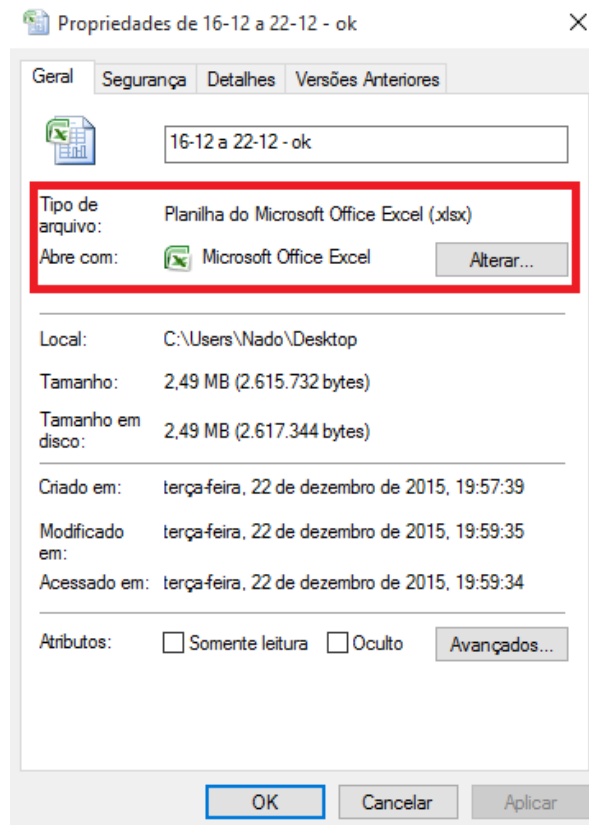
Propriedades de 16-12 a 22-12 - ok

Geral | Segurança | Detalhes | Versões Anteriores

16-12 a 22-12 - ok

Tipo de arquivo: Planilha do Microsoft Office Excel (.xlsx)

Abre com: Microsoft Office Excel  Alterar...

Local: C:\Users\Nado\Desktop

Tamanho: 2,49 MB (2.615.732 bytes)

Tamanho em disco: 2,49 MB (2.617.344 bytes)

Criado em: terça-feira, 22 de dezembro de 2015, 19:57:39

Modificado em: terça-feira, 22 de dezembro de 2015, 19:59:35

Acessado em: terça-feira, 22 de dezembro de 2015, 19:59:34

Atributos: Somente leitura  Oculto  Avançados...

OK  Cancelar  Aplicar